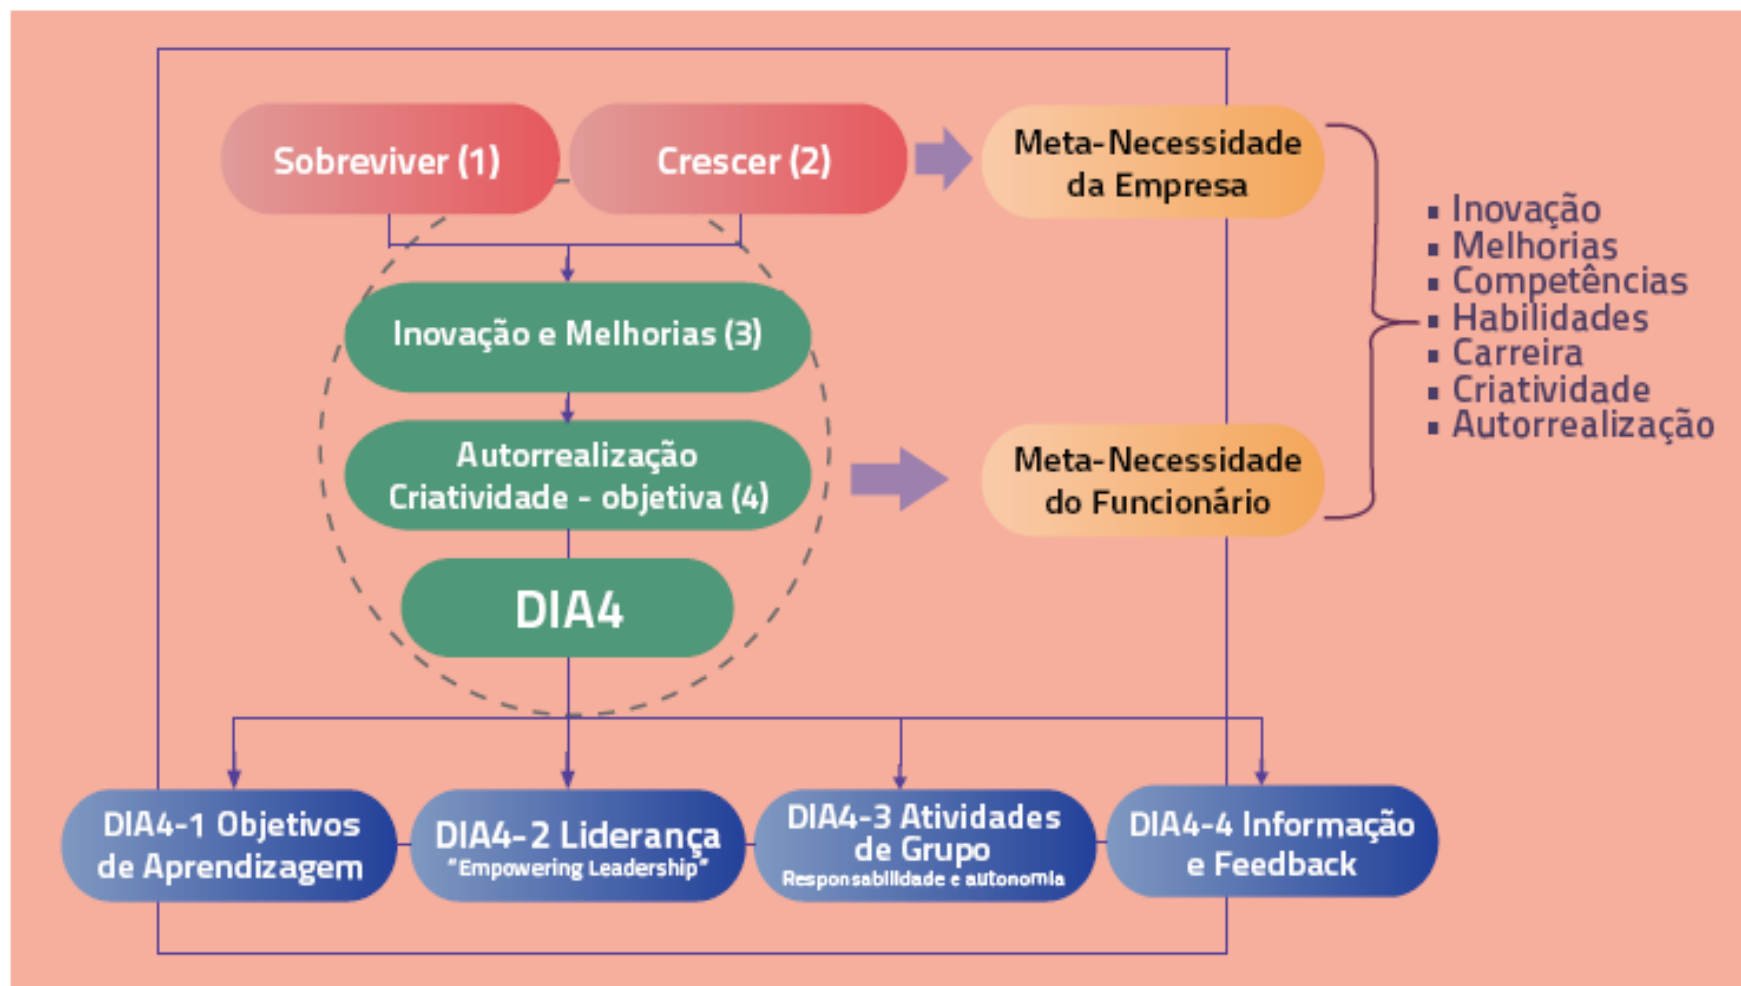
Sobreviver (1)

Crescer (2)

Meta-Necessidade da Empresa

Inovação e Melhorias (3)

Autorrealização Criatividade - objetiva (4)

Meta-Necessidade do Funcionário

- Inovação
- Melhorias
- Competências
- Habilidades
- Carreira
- Criatividade
- Autorrealização

DIA4

DIA4-1 Objetivos de Aprendizagem

DIA4-2 Liderança "Empowering Leadership"

DIA4-3 Atividades de Grupo Responsabilidade e autonomia

DIA4-4 Informação e Feedback